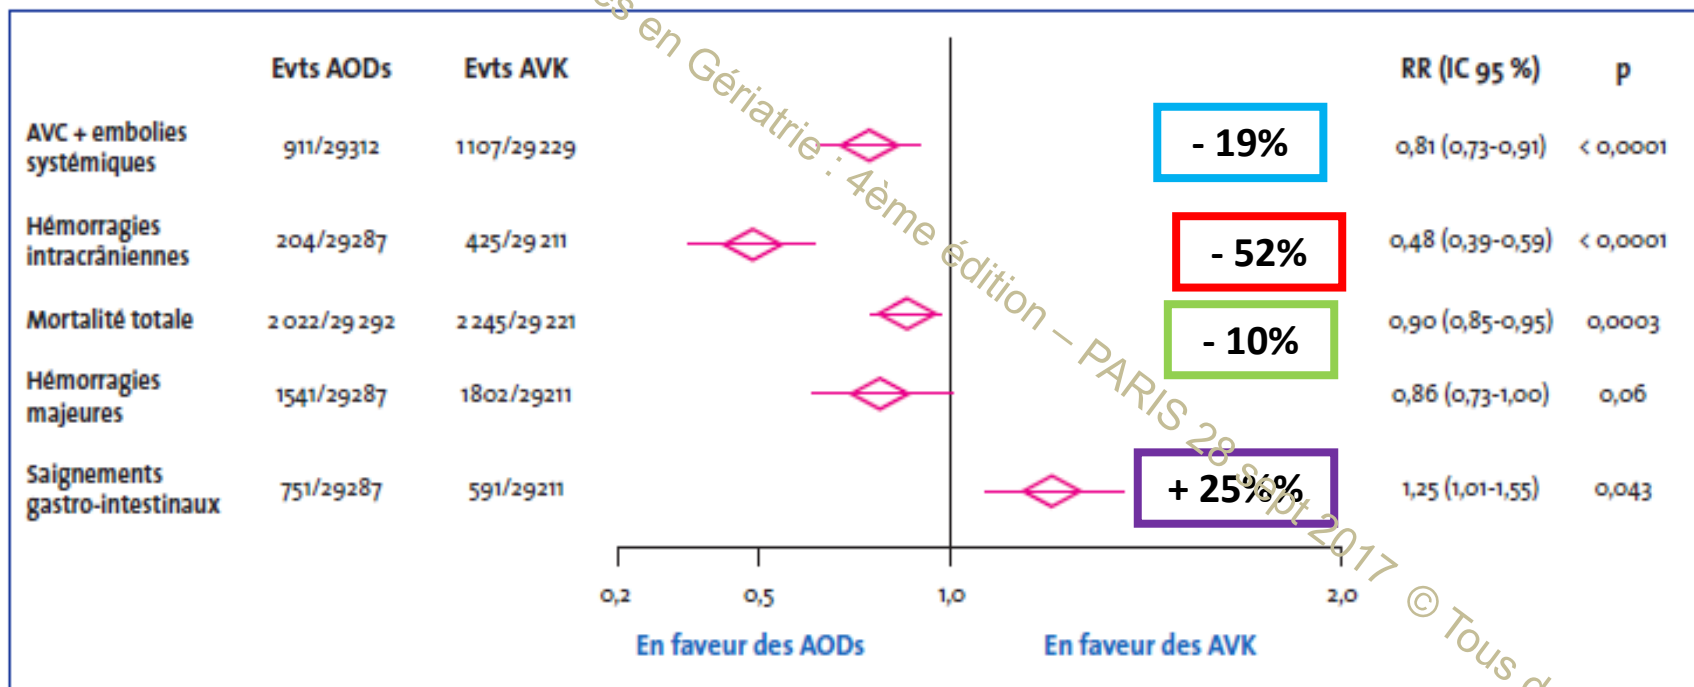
| | Evts AODs | Evts AVK | | RR (IC 95 %) | p |
|---|---|---|---|---|---|
| AVC + embolies systémiques | 911/29312 | 1107/29229 | - 19% | 0,81 (0,73-0,91) | < 0,0001 |
| Hémorragies intracrâniennes | 204/29287 | 425/29211 | - 52% | 0,48 (0,39-0,59) | < 0,0001 |
| Mortalité totale | 2022/29292 | 2245/29221 | - 10% | 0,90 (0,85-0,95) | 0,0003 |
| Hémorragies majeures | 1541/29287 | 1802/29211 | | 0,86 (0,73-1,00) | 0,06 |
| Saignements gastro-intestinaux | 751/29287 | 591/29211 | + 25%% | 1,25 (1,01-1,55) | 0,043 |

0,2 0,5 1,0 2,0

En faveur des AODs En faveur des AVK

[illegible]s en Gériatrie : 4ème édition – PARIS 28 sept 2017 © Tous d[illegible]